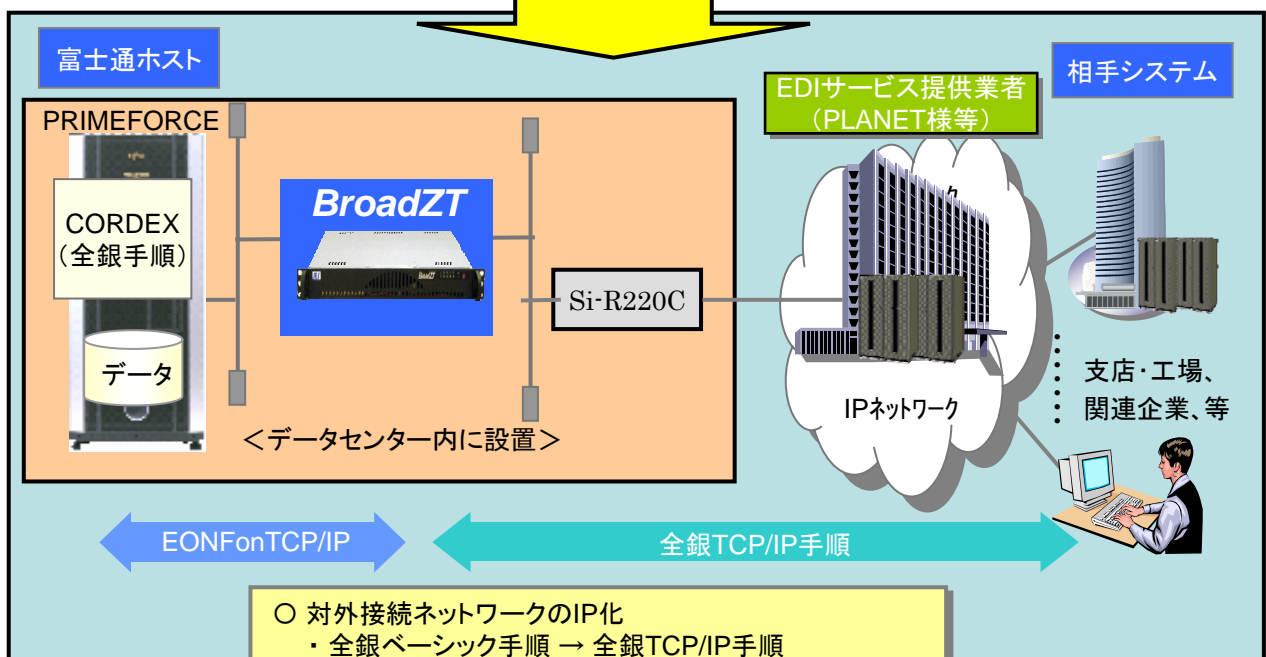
富士通ホスト

相手システム

EDIサービス提供業者
（PLANET様等）

PRIMEFORCE

CORDEX
（全銀手順）

データ

BroadZT

Si-R220C

IPネットワーク

支店･工場、
関連企業、等

＜データセンター内に設置＞

EONFonTCP/IP

全銀TCP/IP手順

○ 対外接続ネットワークのIP化
・全銀ベーシック手順 → 全銀TCP/IP手順